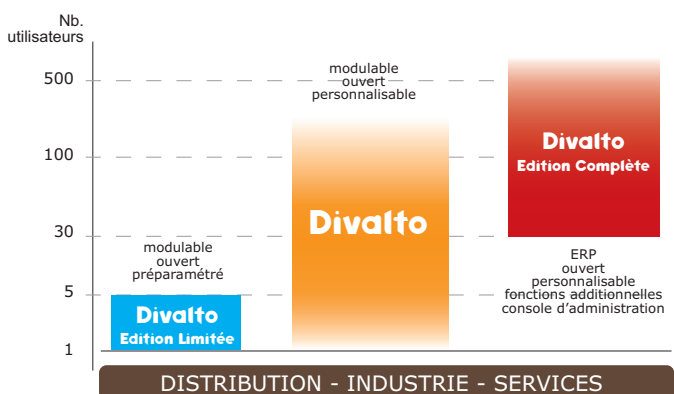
Nb.
utilisateurs

500

100

30

5

1

modulable
ouvert
préparamétré

Divalto
Edition Limitée

modulable
ouvert
personnalisable

Divalto

Divalto
Edition Complète

ERP
ouvert
personnalisable
fonctions additionnelles
console d'administration

DISTRIBUTION - INDUSTRIE - SERVICES